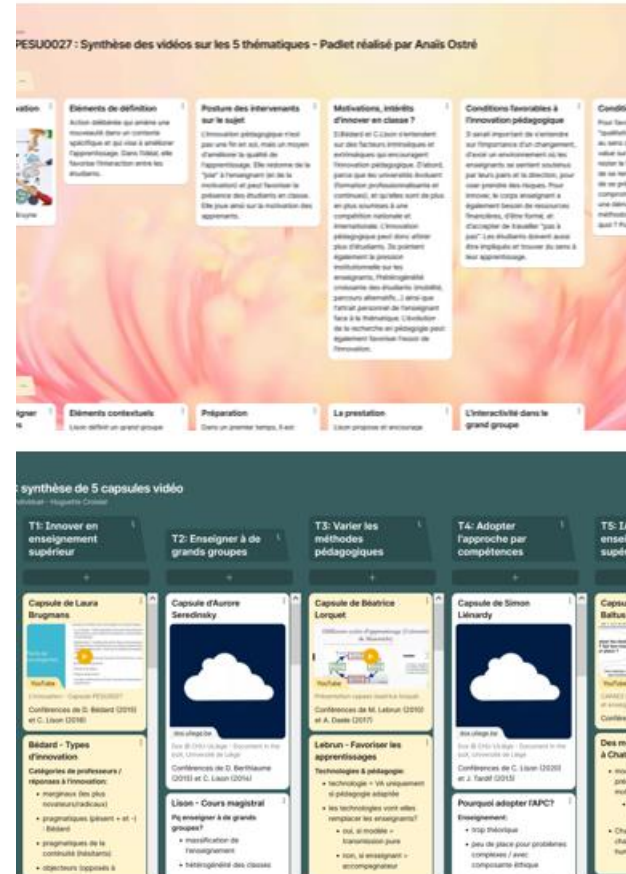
PESU0027 : Synthèse des vidéos sur les 5 thématiques - Padlet réalisé par Anaïs Ostré

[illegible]vation

Bruyne

Eléments de définition

Action délibérée qui amène une nouveauté dans un contexte spécifique et qui vise à améliorer l'apprentissage. Dans l'idéal, elle favorise l'interaction entre les étudiants.

Posture des intervenants sur le sujet

L'innovation pédagogique n'est pas une fin en soi, mais un moyen d'améliorer la qualité de l'apprentissage. Elle redonne de la "joie" à l'enseignant (et de la motivation) et peut favoriser la présence des étudiants en classe. Elle joue ainsi sur la motivation des apprenants.

Motivations, intérêts d'innover en classe ?

D.Bédard et C.Lison s'entendent sur des facteurs intrinsèques et extrinsèques qui encouragent l'innovation pédagogique. D'abord, parce que les universités évoluent (formation professionnalisante et continue), et qu'elles sont de plus en plus soumises à une compétition nationale et internationale. L'innovation pédagogique peut donc attirer plus d'étudiants. Ils pointent également la pression institutionnelle sur les enseignants, l'hétérogénéité croissante des étudiants (mobilité, parcours alternatifs...) ainsi que l'attrait personnel de l'enseignant face à la thématique. L'évolution de la recherche en pédagogie peut également favoriser l'essor de l'innovation.

Conditions favorables à l'innovation pédagogique

Il serait important de s'entendre sur l'importance d'un changement, d'avoir un environnement où les enseignants se sentent soutenus par leurs pairs et la direction, pour oser prendre des risques. Pour innover, le corps enseignant a également besoin de ressources financières, d'être formé, et d'accepter de travailler "pas à pas". Les étudiants doivent aussi être impliqués et trouver du sens à leur apprentissage.

Conditi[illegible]

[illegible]

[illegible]igner

Eléments contextuels

Lison définit un grand groupe

Préparation

Dans un premier temps, il est

La prestation

Lison propose et encourage

L'interactivité dans le grand groupe

: synthèse de 5 capsules vidéo

Huguette Crolet

T1: Innover en enseignement supérieur

T2: Enseigner à de grands groupes

T3: Varier les méthodes pédagogiques

T4: Adopter l'approche par compétences

T5: I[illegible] ensei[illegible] supé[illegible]

+

Capsule de Laura Brugmans

YouTube

Conférences de D. Bédard (2015) et C. Lison (2016)

Bédard - Types d'innovation

Catégories de professeurs / réponses à l'innovation:

• marginaux (les plus novateurs/radicaux)

• pragmatiques (pèsent + et -) - Bédard

• pragmatiques de la continuité (hésitants)

• objecteurs (opposés à

Capsule d'Aurore Seredinsky

dox.uliege.be

Conférences de D. Berthiaume (2015) et C. Lison (2014)

Lison - Cours magistral

Pq enseigner à de grands groupes?

• massification de l'enseignement

• hétérogénéité des classes

Capsule de Béatrice Lorquet

Conférences de M. Lebrun (2010) et A. Daele (2017)

Lebrun - Favoriser les apprentissages

Technologies & pédagogie:

• technologie + vit uniquement si pédagogie adaptée

• les technologies vont elles remplacer les enseignants?

◦ oui, si modèle « transmission pure

◦ non, si enseignant « accompagnateur

Capsule de Simon Liénardy

dox.uliege.be

Conférences de C. Lison (2020) et J. Tardif (2015)

Pourquoi adopter l'APC?

Enseignement:

• trop théorique

• peu de place pour problèmes complexes / avec composante éthique

Capsu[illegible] Baltus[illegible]

YouTube

Des m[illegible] à Chat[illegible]